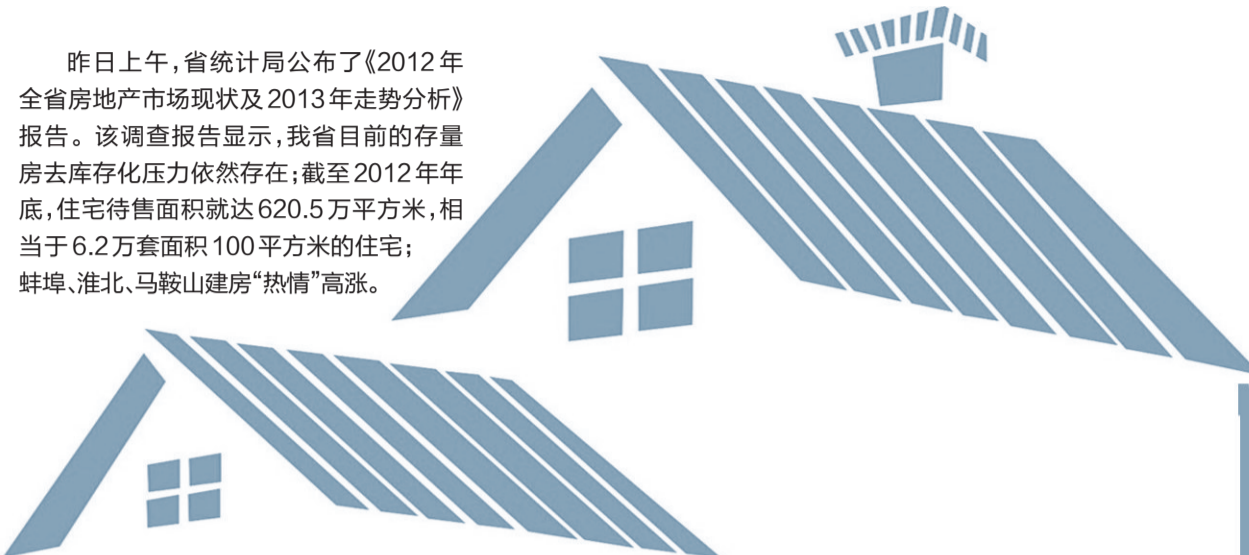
昨日上午，省统计局公布了《2012年全省房地产市场现状及2013年走势分析》报告。该调查报告显示，我省目前的存量房去库存化压力依然存在；截至2012年年底，住宅待售面积就达620.5万平方米，相当于6.2万套面积100平方米的住宅；蚌埠、淮北、马鞍山建房“热情”高涨。